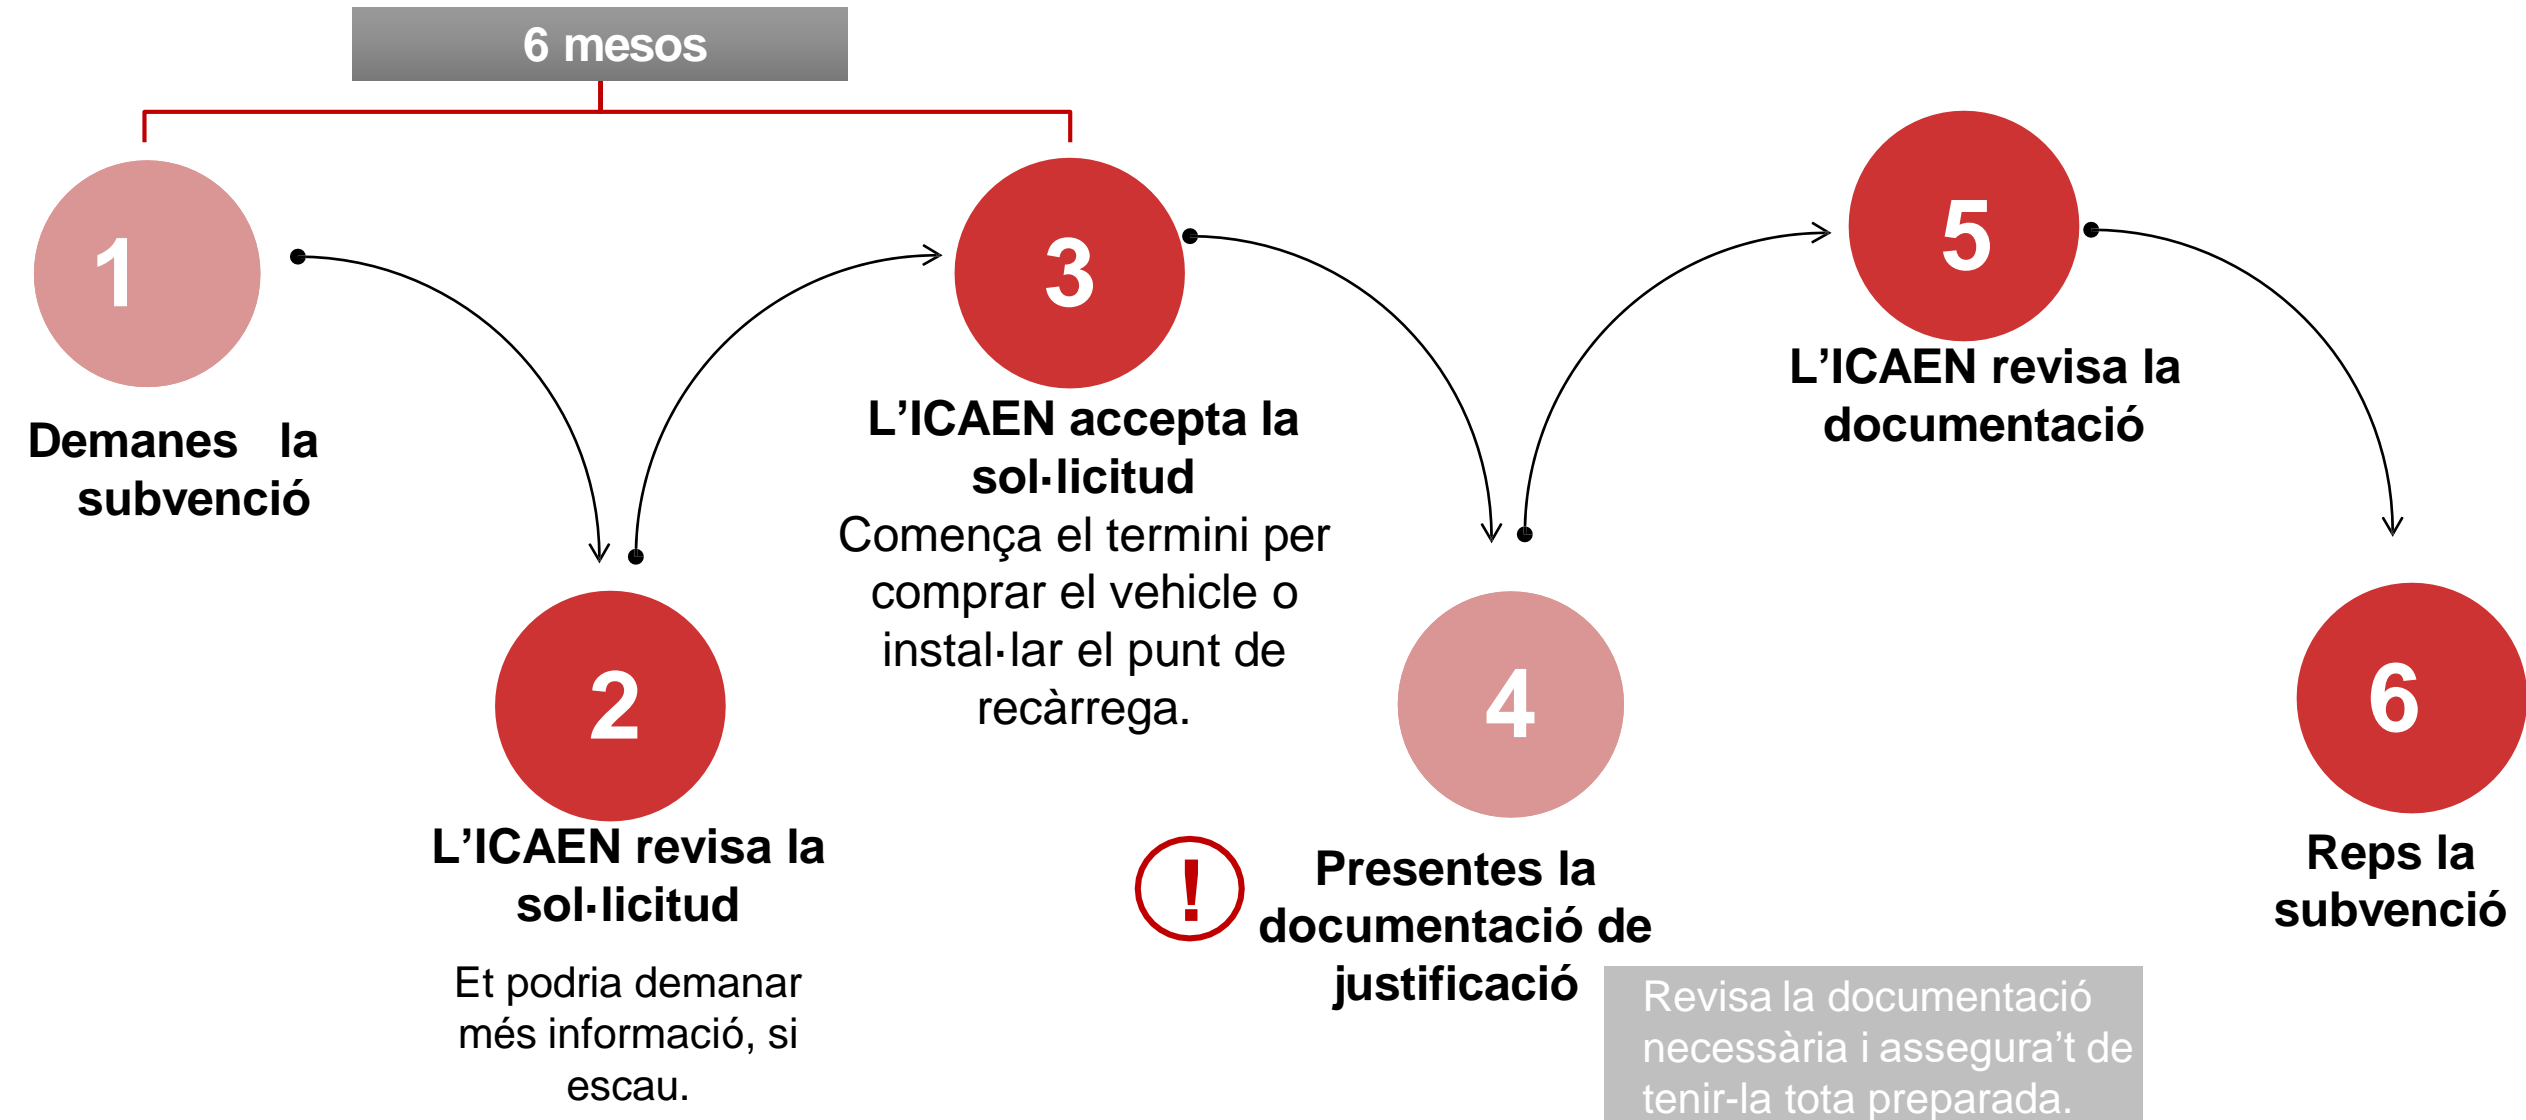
6 mesos

1

Demanes la subvenció

2

L’ICAEN revisa la sol·licitud

Et podria demanar més informació, si escau.

3

L’ICAEN accepta la sol·licitud

Comença el termini per comprar el vehicle o instal·lar el punt de recàrrega.

4

!

Presentes la documentació de justificació

Revisa la documentació necessària i assegura’t de tenir-la tota preparada.

5

L’ICAEN revisa la documentació

6

Reps la subvenció